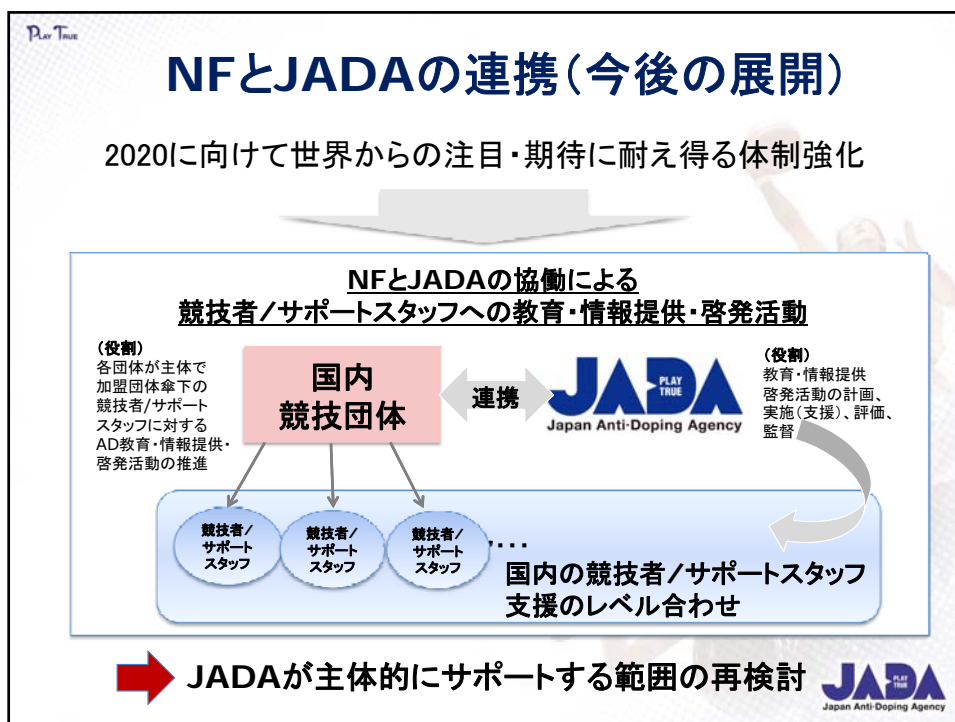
PLAY TRUE

NFとJADAの連携(今後の展開)

2020に向けて世界からの注目・期待に耐え得る体制強化

NFとJADAの協働による
競技者/サポートスタッフへの教育・情報提供・啓発活動

(役割)
各団体が主体で加盟団体傘下の競技者/サポートスタッフに対するAD教育・情報提供・啓発活動の推進

国内
競技団体

連携

JADA PLAY TRUE
Japan Anti-Doping Agency

(役割)
教育・情報提供
啓発活動の計画、実施(支援)、評価、監督

競技者/サポートスタッフ

競技者/サポートスタッフ

競技者/サポートスタッフ

・・・・

国内の競技者/サポートスタッフ
支援のレベル合わせ

JADAが主体的にサポートする範囲の再検討

JADA PLAY TRUE
Japan Anti-Doping Agency